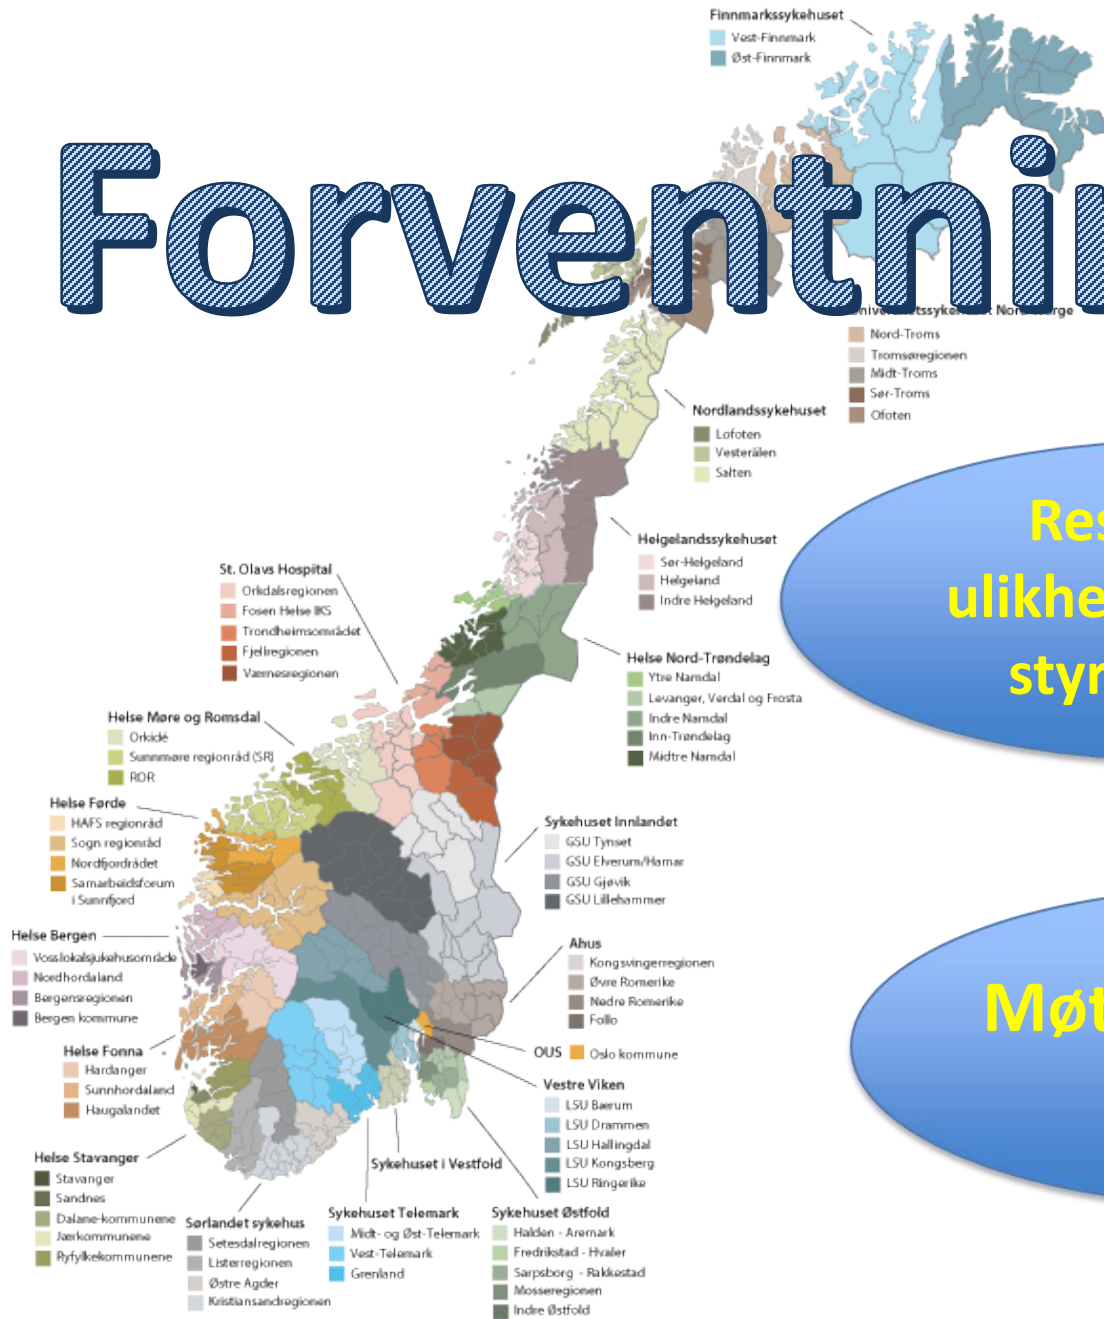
Forventnin

Finnmarkssykehuset
Vest-Finnmark
Øst-Finnmark

Universitetssykehuset Nord-Norge
Nord-Troms
Tromsøregionen
Midt-Troms
Sør-Troms
Ofoten

Nordlandssykehuset
Lofoten
Vesterålen
Salten

Helgelandssykehuset
Sør-Helgeland
Helgeland
Indre Helgeland

Helse Nord-Trøndelag
Ytre Namdal
Levanger, Verdal og Frosta
Indre Namdal
Inn-Trøndelag
Midtre Namdal

St. Olavs Hospital
Orkdalsregionen
Fosen Helse IKS
Trondheimsområdet
Fjellregionen
Værnesregionen

Helse Møre og Romsdal
Orkidé
Sunnmøre regionråd (SR)
ROR

Helse Førde
HAFS regionråd
Sogn regionråd
Nordfjordrådet
Samarbeidsforum i Sunnfjord

Helse Bergen
Vosslokalsjukehusområde
Nordhordaland
Bergensregionen
Bergen kommune

Helse Fonna
Hardanger
Sunnhordaland
Haugalandet

Helse Stavanger
Stavanger
Sandnes
Dalane-kommunene
Jærkommunene
Ryfylkekommunene

Sørlandet sykehus
Setesdalregionen
Listerregionen
Østre Agder
Kristiansandregionen

Sykehuset Telemark
Midt- og Øst-Telemark
Vest-Telemark
Grenland

Sykehuset i Vestfold

Sykehuset Østfold
Halden - Aremark
Fredrikstad - Hvaler
Sarpsborg - Rakkestad
Mosseregionen
Indre Østfold

Sykehuset Innlandet
GSU Tynset
GSU Elverum/Hamar
GSU Gjøvik
GSU Lillehammer

Ahus
Kongsvingerregionen
Øvre Romerike
Nedre Romerike
Follo

OUS
Oslo kommune

Vestre Viken
LSU Bærum
LSU Drammen
LSU Hallingdal
LSU Kongsberg
LSU Ringerike

Res
ulikhe
styr

Møt